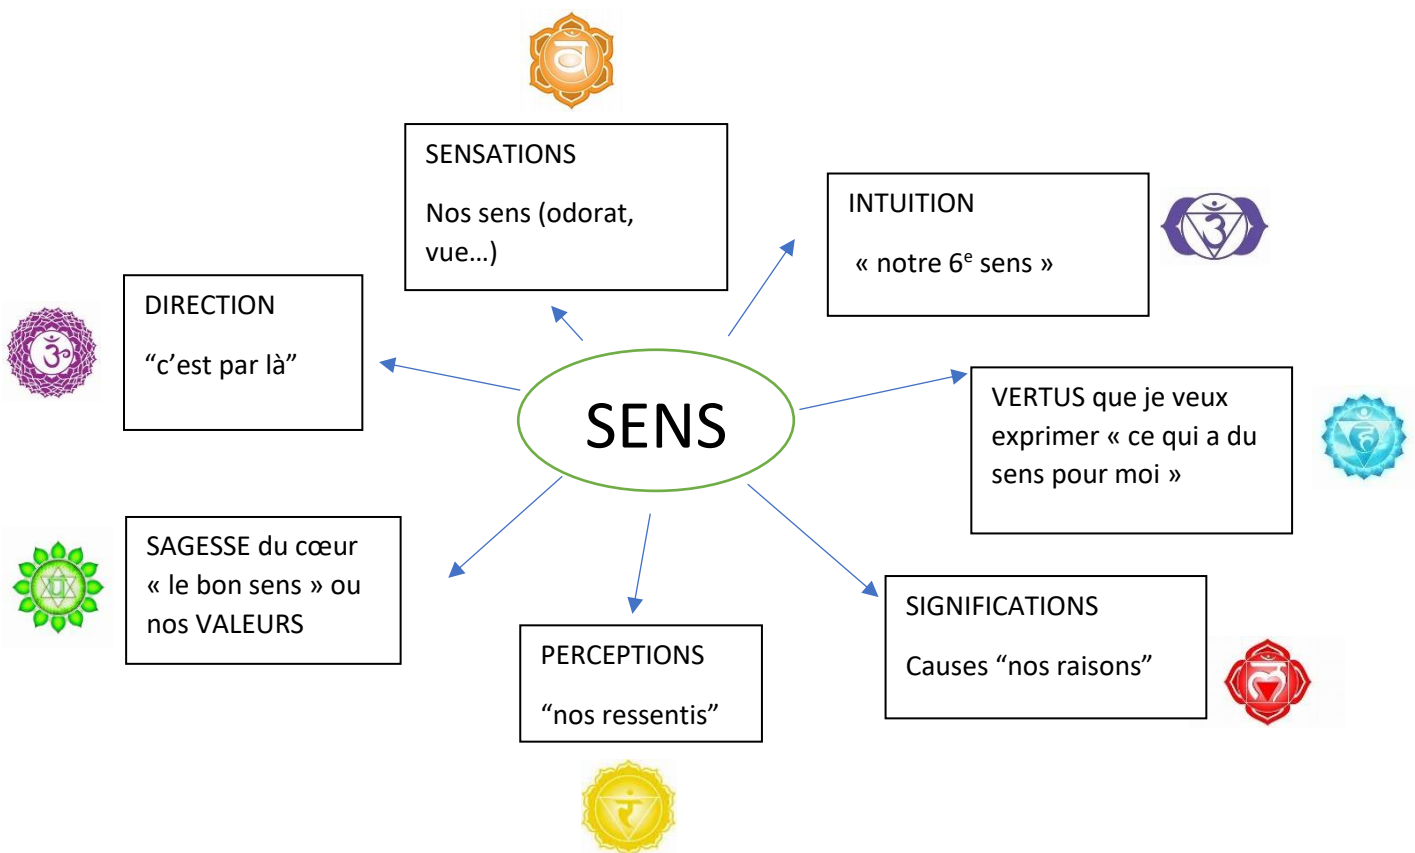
SENSATIONS

Nos sens (odorat, vue…)

INTUITION

« notre 6$^{e}$ sens »

DIRECTION

“c’est par là”

SENS

VERTUS que je veux exprimer « ce qui a du sens pour moi »

SAGESSE du cœur « le bon sens » ou nos VALEURS

PERCEPTIONS

“nos ressentis”

SIGNIFICATIONS

Causes “nos raisons”